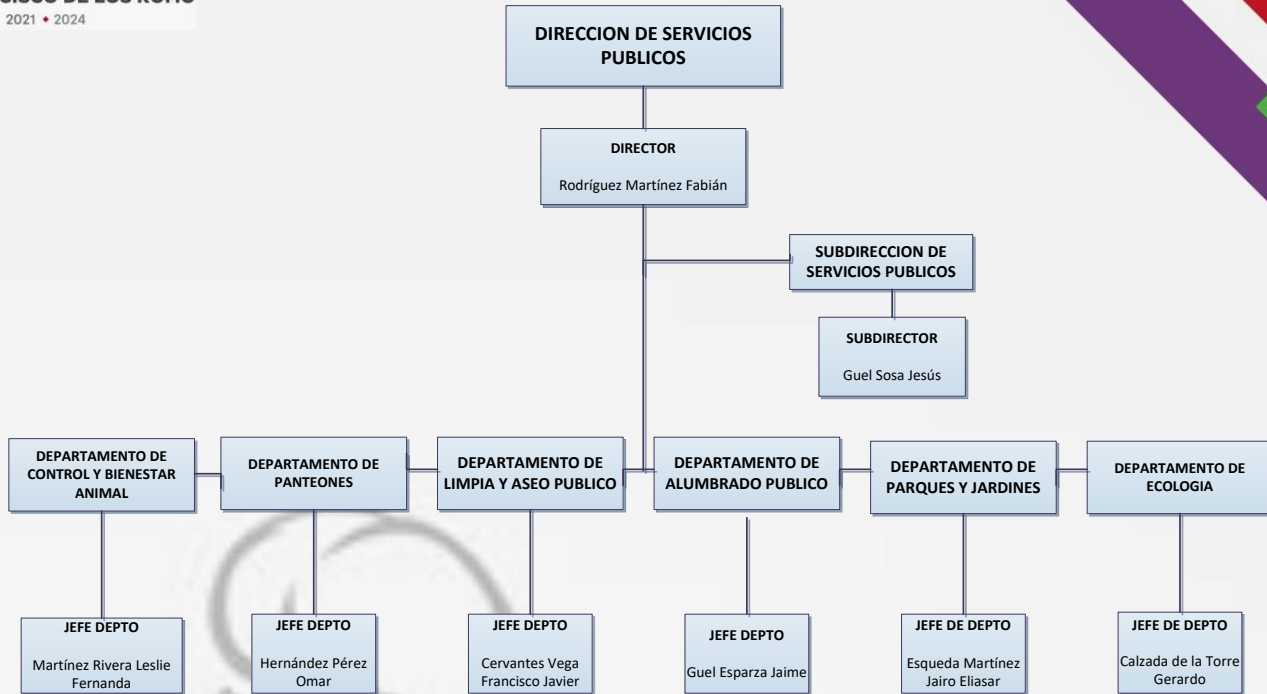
CISCO DE LOS ROMO
2021 • 2024

DIRECCION DE SERVICIOS PUBLICOS

DIRECTOR
Rodríguez Martínez Fabián

SUBDIRECCION DE SERVICIOS PUBLICOS

SUBDIRECTOR
Guel Sosa Jesús

DEPARTAMENTO DE CONTROL Y BIENESTAR ANIMAL

DEPARTAMENTO DE PANTEONES

DEPARTAMENTO DE LIMPIA Y ASEO PUBLICO

DEPARTAMENTO DE ALUMBRADO PUBLICO

DEPARTAMENTO DE PARQUES Y JARDINES

DEPARTAMENTO DE ECOLOGIA

JEFE DEPTO
Martínez Rivera Leslie Fernanda

JEFE DEPTO
Hernández Pérez Omar

JEFE DEPTO
Cervantes Vega Francisco Javier

JEFE DEPTO
Guel Esparza Jaime

JEFE DE DEPTO
Esqueda Martínez Jairo Eliasar

JEFE DE DEPTO
Calzada de la Torre Gerardo